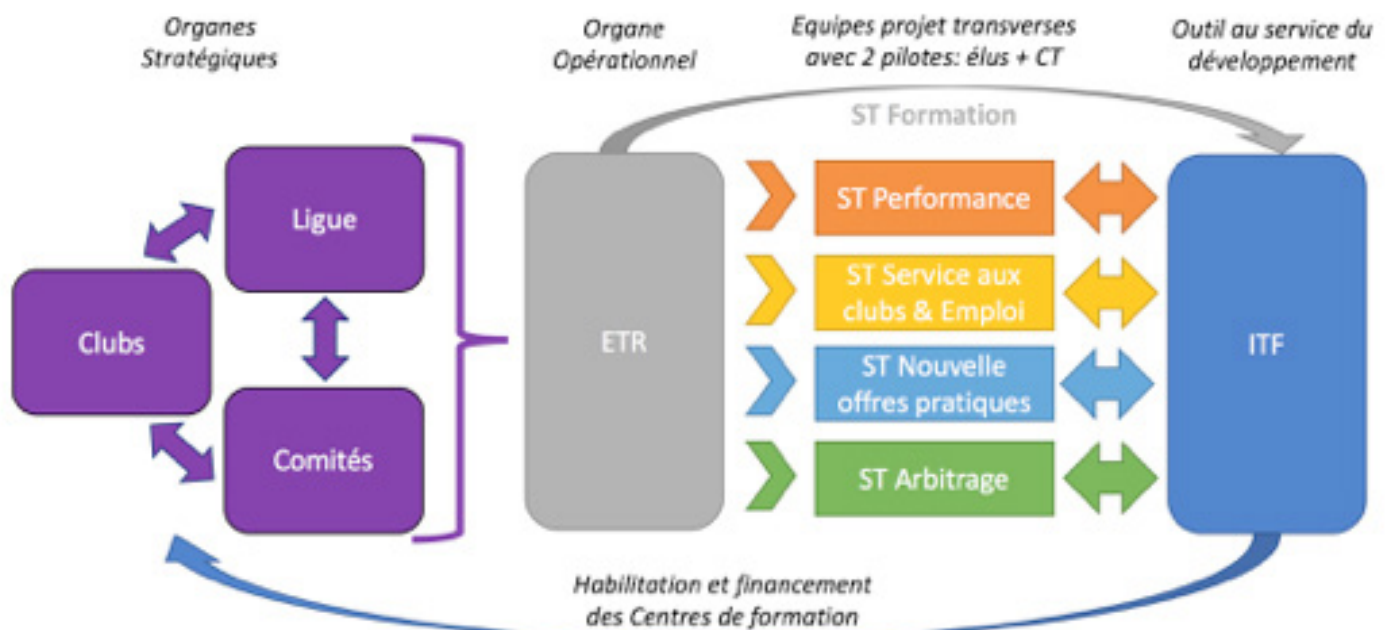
Organes Stratégiques

Organe Opérationnel

Equipes projet transverses avec 2 pilotes: élus + CT

Outil au service du développement

ST Formation

Ligue

Clubs

Comités

ETR

ST Performance

ST Service aux clubs & Emploi

ST Nouvelle offres pratiques

ST Arbitrage

ITF

Habilitation et financement des Centres de formation